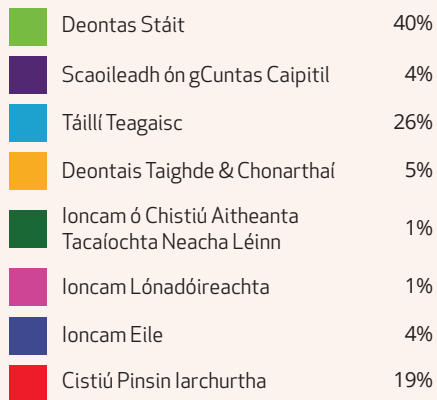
| | |
|---|---|
| Deontas Stáit | 40% |
| Scaoileadh ón gCuntas Caipitil | 4% |
| Táillí Teagaisc | 26% |
| Deontais Taighde & Chonarthaí | 5% |
| Ioncam ó Chistiú Aitheanta Tacaíochta Neacha Léinn | 1% |
| Ioncam Lónadóireachta | 1% |
| Ioncam Eile | 4% |
| Cistiú Pinsin Iarchurtha | 19% |